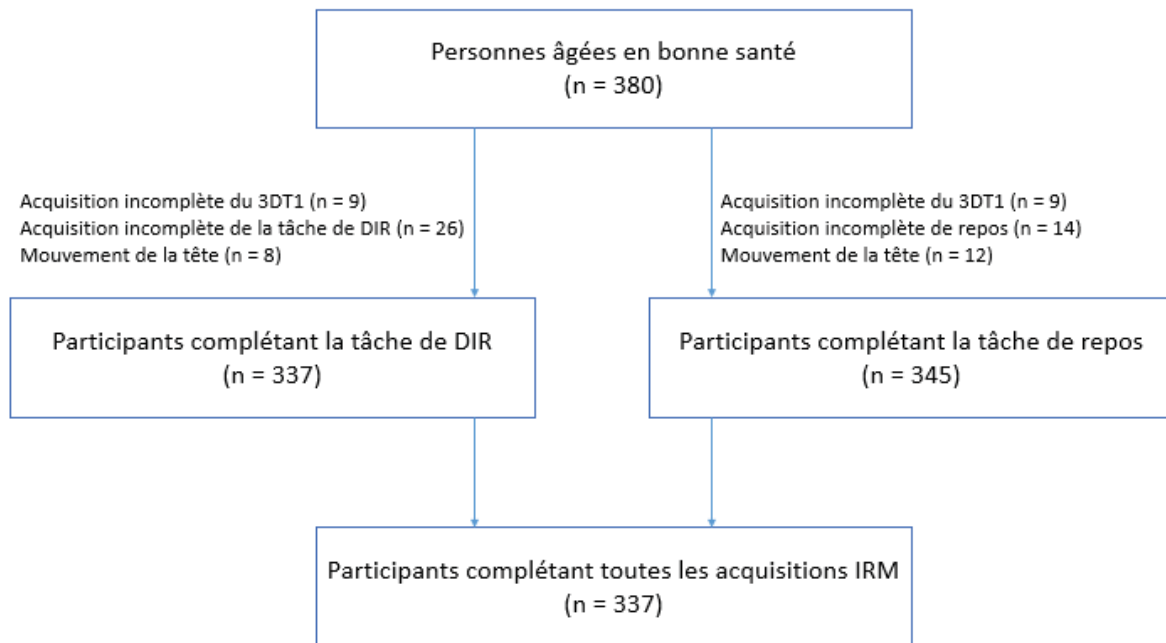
Personnes âgées en bonne santé
(n = 380)

Acquisition incomplète du 3DT1 (n = 9)
Acquisition incomplète de la tâche de DIR (n = 26)
Mouvement de la tête (n = 8)

Acquisition incomplète du 3DT1 (n = 9)
Acquisition incomplète de repos (n = 14)
Mouvement de la tête (n = 12)

Participants complétant la tâche de DIR
(n = 337)

Participants complétant la tâche de repos
(n = 345)

Participants complétant toutes les acquisitions IRM
(n = 337)